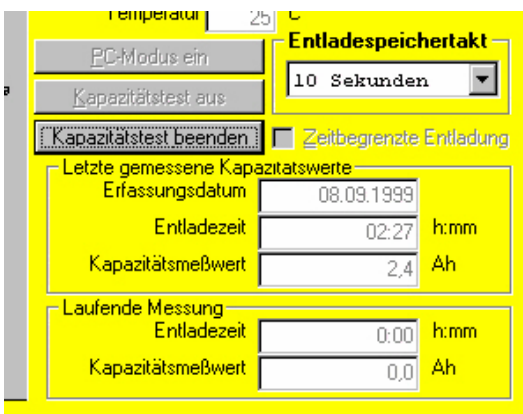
Temperatur 25 °C

PC-Modus ein

Kapazitätstest aus

Kapazitätstest beenden

Entladespeichertakt

10 Sekunden

Zeitbegrenzte Entladung

Letzte gemessene Kapazitätswerte

Erfassungsdatum 08.09.1999

Entladezeit 02:27 h:mm

Kapazitätsmeßwert 2,4 Ah

Laufende Messung

Entladezeit 0:00 h:mm

Kapazitätsmeßwert 0,0 Ah